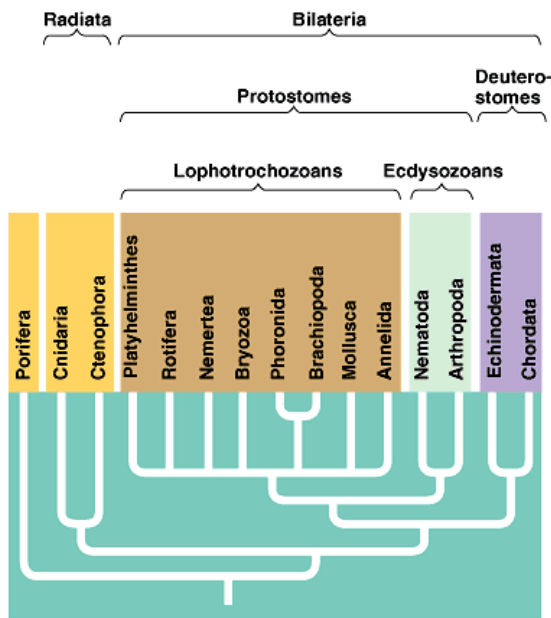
Radiata

Bilateria

Protostomes

Deuterostomes

Lophotrochozoans

Ecdysozoans

Porifera

Cnidaria

Ctenophora

Platyhelminthes

Rotifera

Nemertea

Bryozoa

Phoronida

Brachiopoda

Mollusca

Annelida

Nematoda

Arthropoda

Echinodermata

Chordata